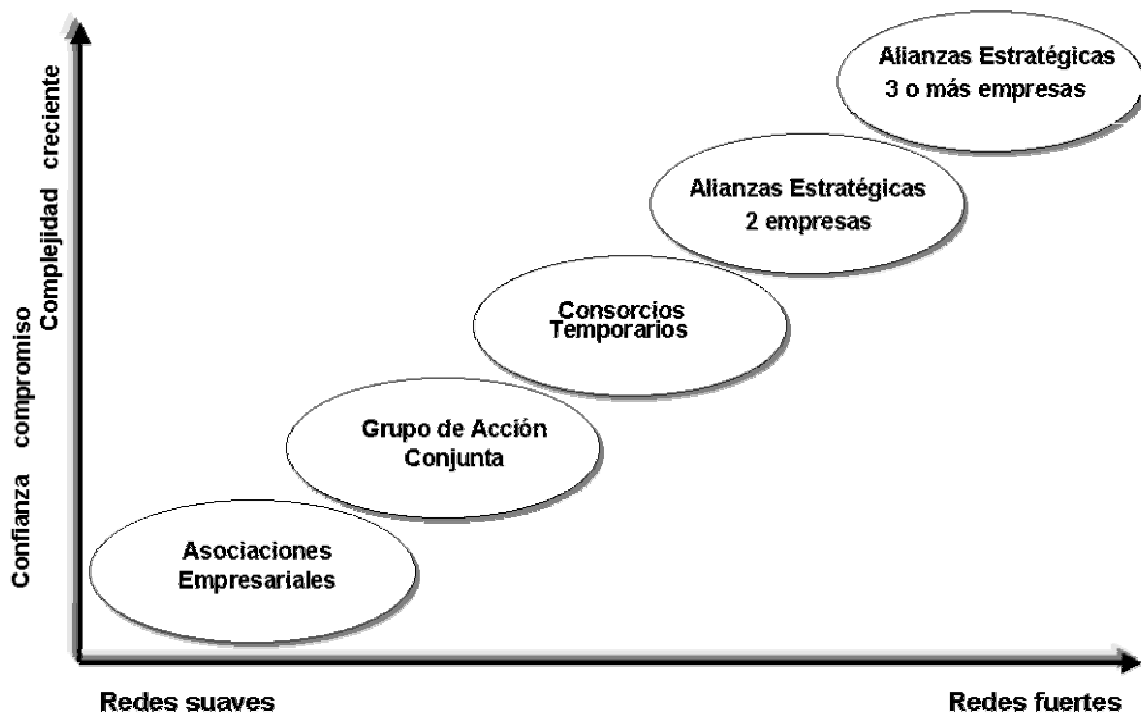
Confianza compromiso Complejidad creciente

Alianzas Estratégicas
3 o más empresas

Alianzas Estratégicas
2 empresas

Consorcios
Temporarios

Grupo de Acción
Conjunta

Asociaciones
Empresariales

Redes suaves

Redes fuertes